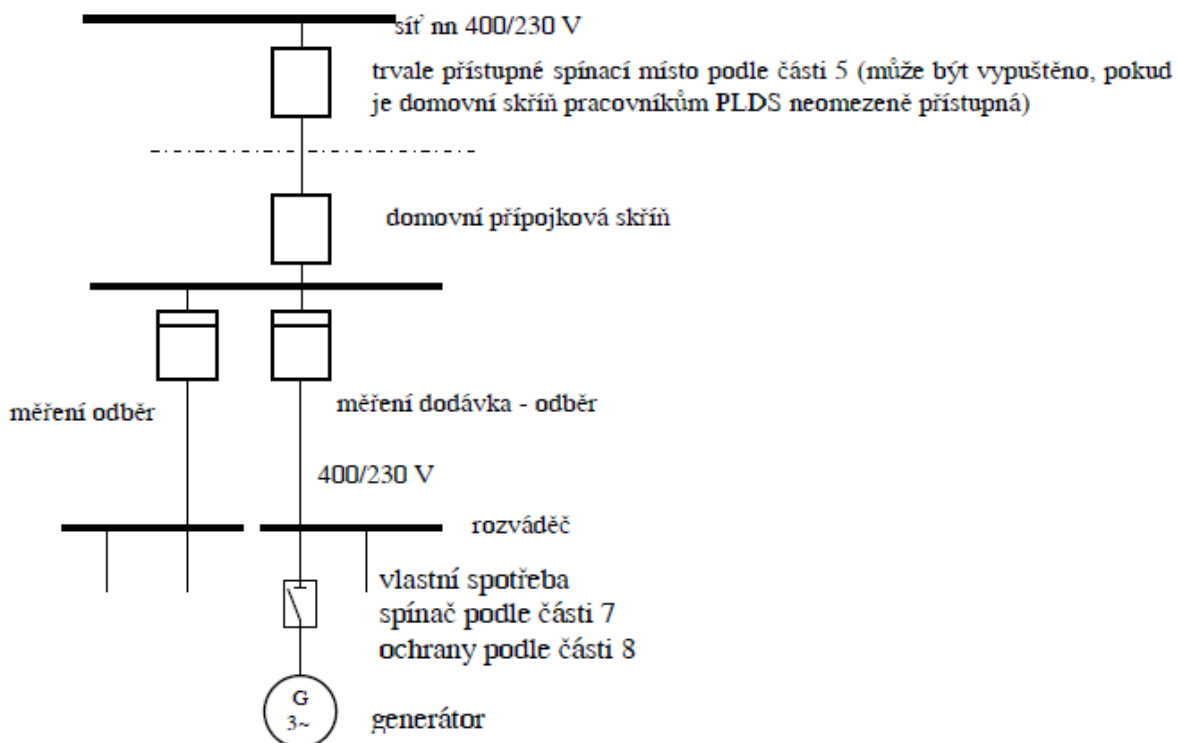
síť nn 400/230 V

trvale přístupné spínací místo podle části 5 (může být vypuštěno, pokud je domovní skříň pracovníkům PLDS neomezeně přístupná)

domovní přípojková skříň

měření odběr

měření dodávka - odběr

400/230 V

rozváděč

vlastní spotřeba
spínač podle části 7
ochrany podle části 8

G
3~

generátor